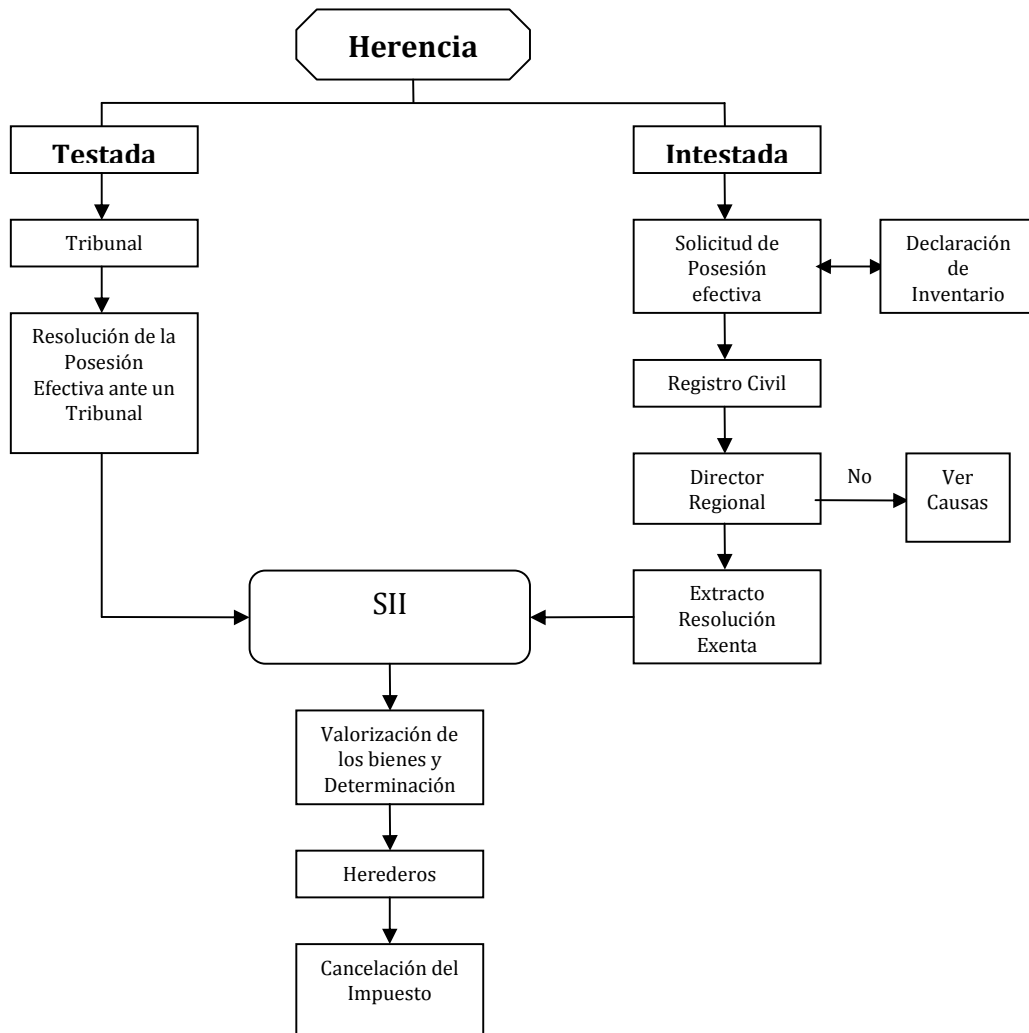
Herencia

Testada

Tribunal

Resolución de la Posesión Efectiva ante un Tribunal

Intestada

Solicitud de Posesión efectiva

Declaración de Inventario

Registro Civil

Director Regional

No

Ver Causas

Extracto Resolución Exenta

SII

Valorización de los bienes y Determinación

Herederos

Cancelación del Impuesto